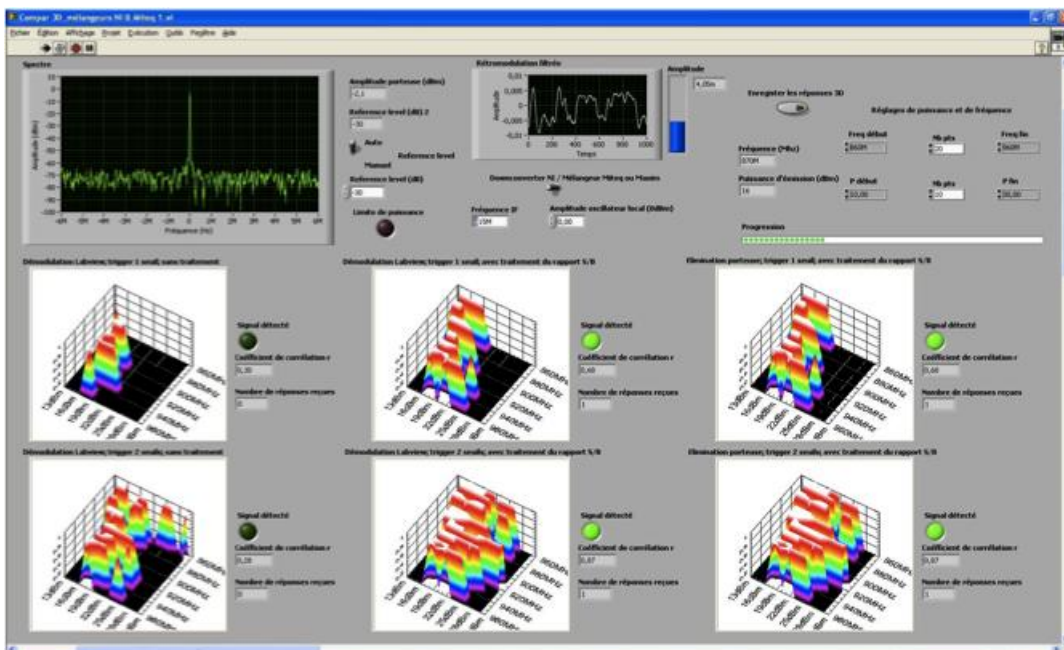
Compar 3D_mélangeurs NI & Miteq 1.vi

Fichier Édition Affichage Projet Exécution Outils Fenêtre Aide

Spectre

Amplitude (dBm)

Fréquence (Hz)

Amplitude porteuse (dBm)

-2,1

Reference level (dB) 2

-30

Auto

Manuel

Reference level

Reference level (dB)

-90

Limite de puissance

Rétromodulation filtrée

0,01

0,005

0

-0,005

-0,01

Amplitude

Temps

0 200 400 600 800 1000

Amplitude

4,05m

Downconverter NI / Mélangeur Miteq ou Mounio

Fréquence IF

15M

Amplitude oscillateur local (0dBm)

0,00

Enregistrer les réponses 3D

Réglages de puissance et de fréquence

Fréquence (Mhz)

870M

Puissance d'émission (dBm)

16

Freq début

860M

Nb pts

20

Freq fin

960M

P début

10,00

Nb pts

20

P fin

30,00

Progression

Démodulation Labview; trigger 1 seuil; sans traitement

Signal détecté

Coefficient de corrélation r

0,30

Nombre de réponses reçues

0

Démodulation Labview; trigger 1 seuil; avec traitement du rapport S/B

Signal détecté

Coefficient de corrélation r

0,60

Nombre de réponses reçues

1

Elimination porteuse; trigger 1 seuil; avec traitement du rapport S/B

Signal détecté

Coefficient de corrélation r

0,66

Nombre de réponses reçues

1

Démodulation Labview; trigger 2 seuils; sans traitement

Signal détecté

Coefficient de corrélation r

0,28

Nombre de réponses reçues

0

Démodulation Labview; trigger 2 seuils; avec traitement du rapport S/B

Signal détecté

Coefficient de corrélation r

0,87

Nombre de réponses reçues

1

Elimination porteuse; trigger 2 seuils; avec traitement du rapport S/B

Signal détecté

Coefficient de corrélation r

0,87

Nombre de réponses reçues

1